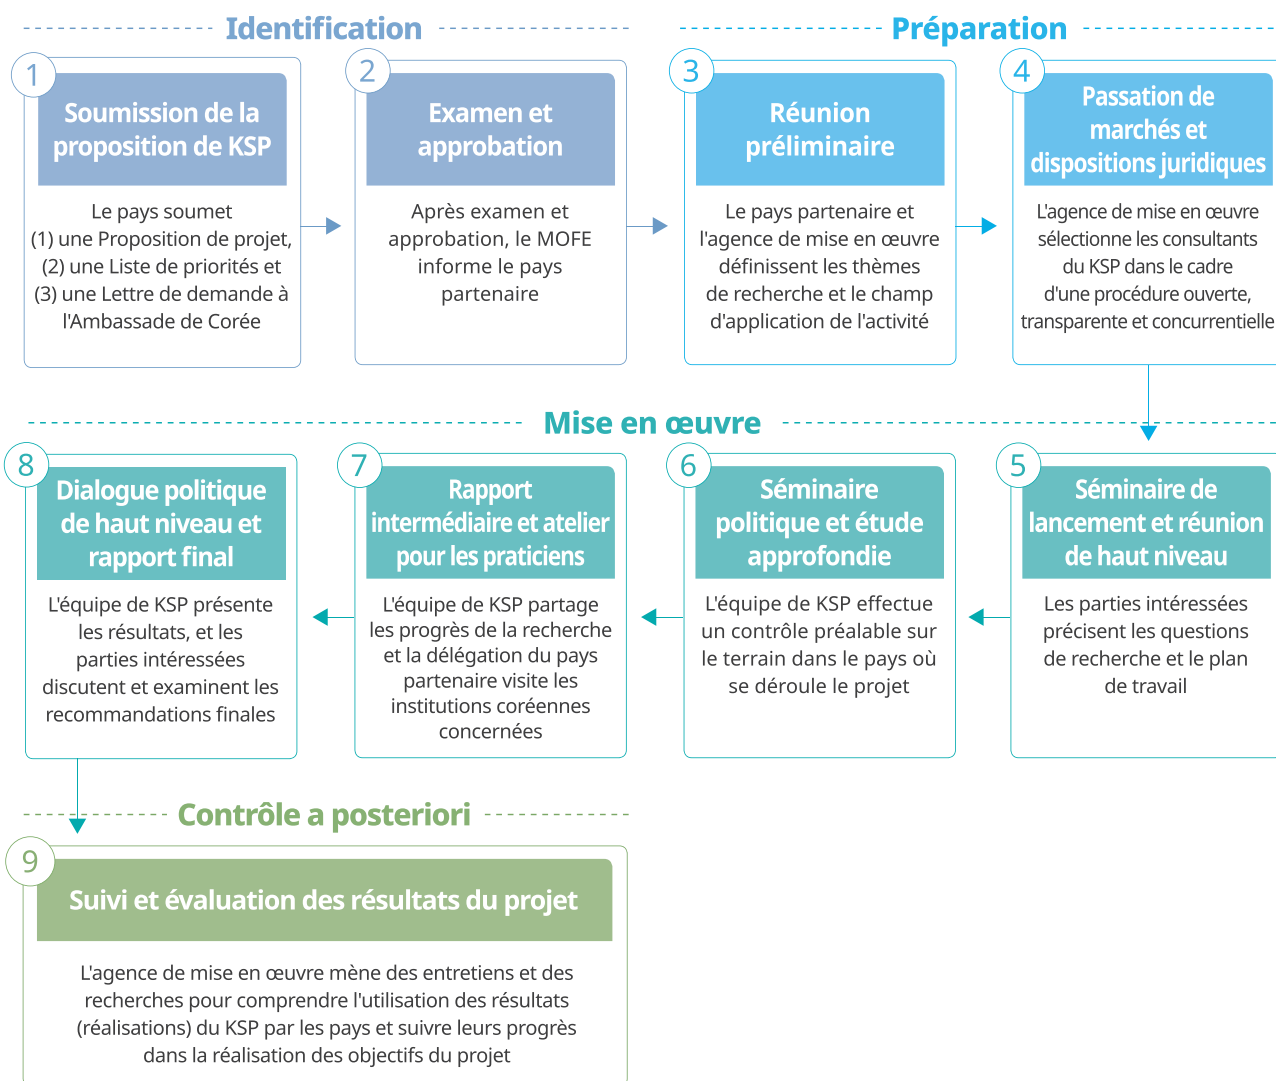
Identification

1
Soumission de la proposition de KSP
Le pays soumet (1) une Proposition de projet, (2) une Liste de priorités et (3) une Lettre de demande à l'Ambassade de Corée

2
Examen et approbation
Après examen et approbation, le MOFE informe le pays partenaire

Préparation

3
Réunion préliminaire
Le pays partenaire et l'agence de mise en œuvre définissent les thèmes de recherche et le champ d'application de l'activité

4
Passation de marchés et dispositions juridiques
L'agence de mise en œuvre sélectionne les consultants du KSP dans le cadre d'une procédure ouverte, transparente et concurrentielle

Mise en œuvre

8
Dialogue politique de haut niveau et rapport final
L'équipe de KSP présente les résultats, et les parties intéressées discutent et examinent les recommandations finales

7
Rapport intermédiaire et atelier pour les praticiens
L'équipe de KSP partage les progrès de la recherche et la délégation du pays partenaire visite les institutions coréennes concernées

6
Séminaire politique et étude approfondie
L'équipe de KSP effectue un contrôle préalable sur le terrain dans le pays où se déroule le projet

5
Séminaire de lancement et réunion de haut niveau
Les parties intéressées précisent les questions de recherche et le plan de travail

Contrôle a posteriori

9
Suivi et évaluation des résultats du projet
L'agence de mise en œuvre mène des entretiens et des recherches pour comprendre l'utilisation des résultats (réalisations) du KSP par les pays et suivre leurs progrès dans la réalisation des objectifs du projet